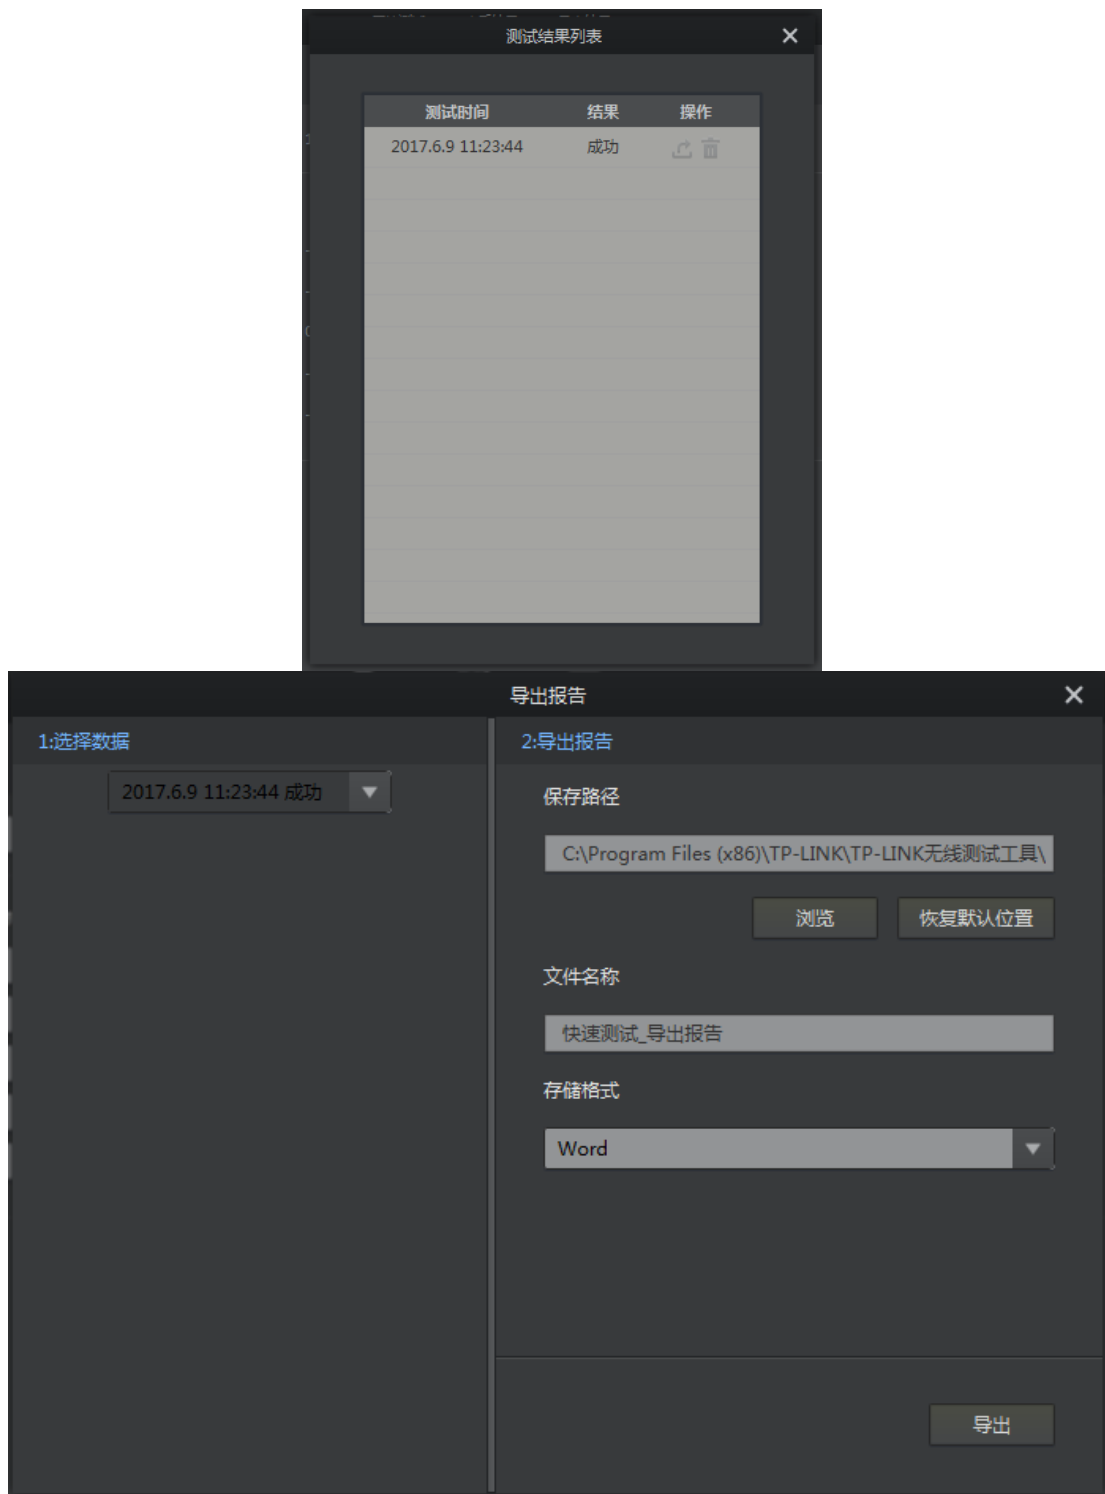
测试结果列表

| 测试时间 | 结果 | 操作 |
|---|---|---|
| 2017.6.9 11:23:44 | 成功 | |

导出报告

1:选择数据

2017.6.9 11:23:44 成功

2:导出报告

保存路径

C:\Program Files (x86)\TP-LINK\TP-LINK无线测试工具\

浏览

恢复默认位置

文件名称

快速测试_导出报告

存储格式

Word

导出